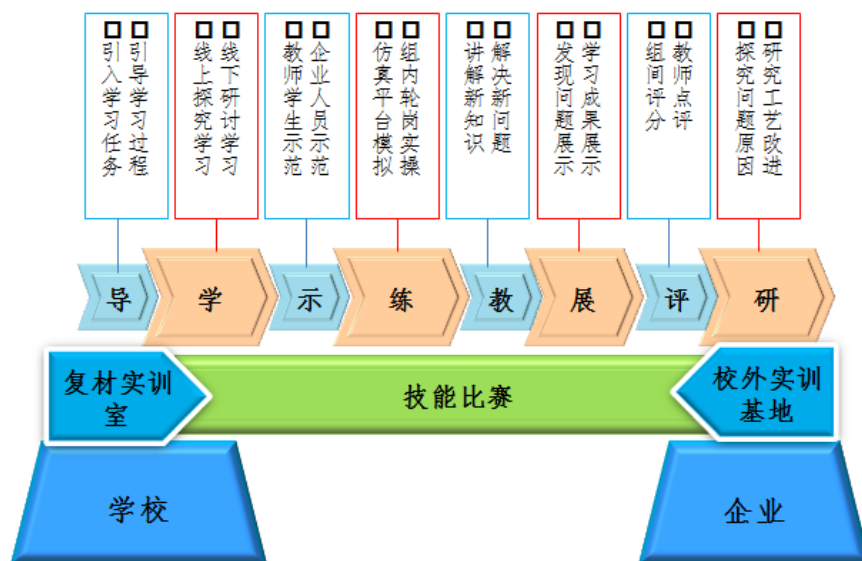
引导学习过程
引入学习任务

线下研讨学习
线上探究学习

企业人员示范
教师学生示范

组内轮岗实操
仿真平台模拟

解决新问题
讲解新知识

学习成果展示
发现问题展示

教师点评
组间评分

研究工艺改进
探究问题原因

导 学 示 练 教 展 评 研

复材实训室

技能比赛

校外实训基地

学校

企业